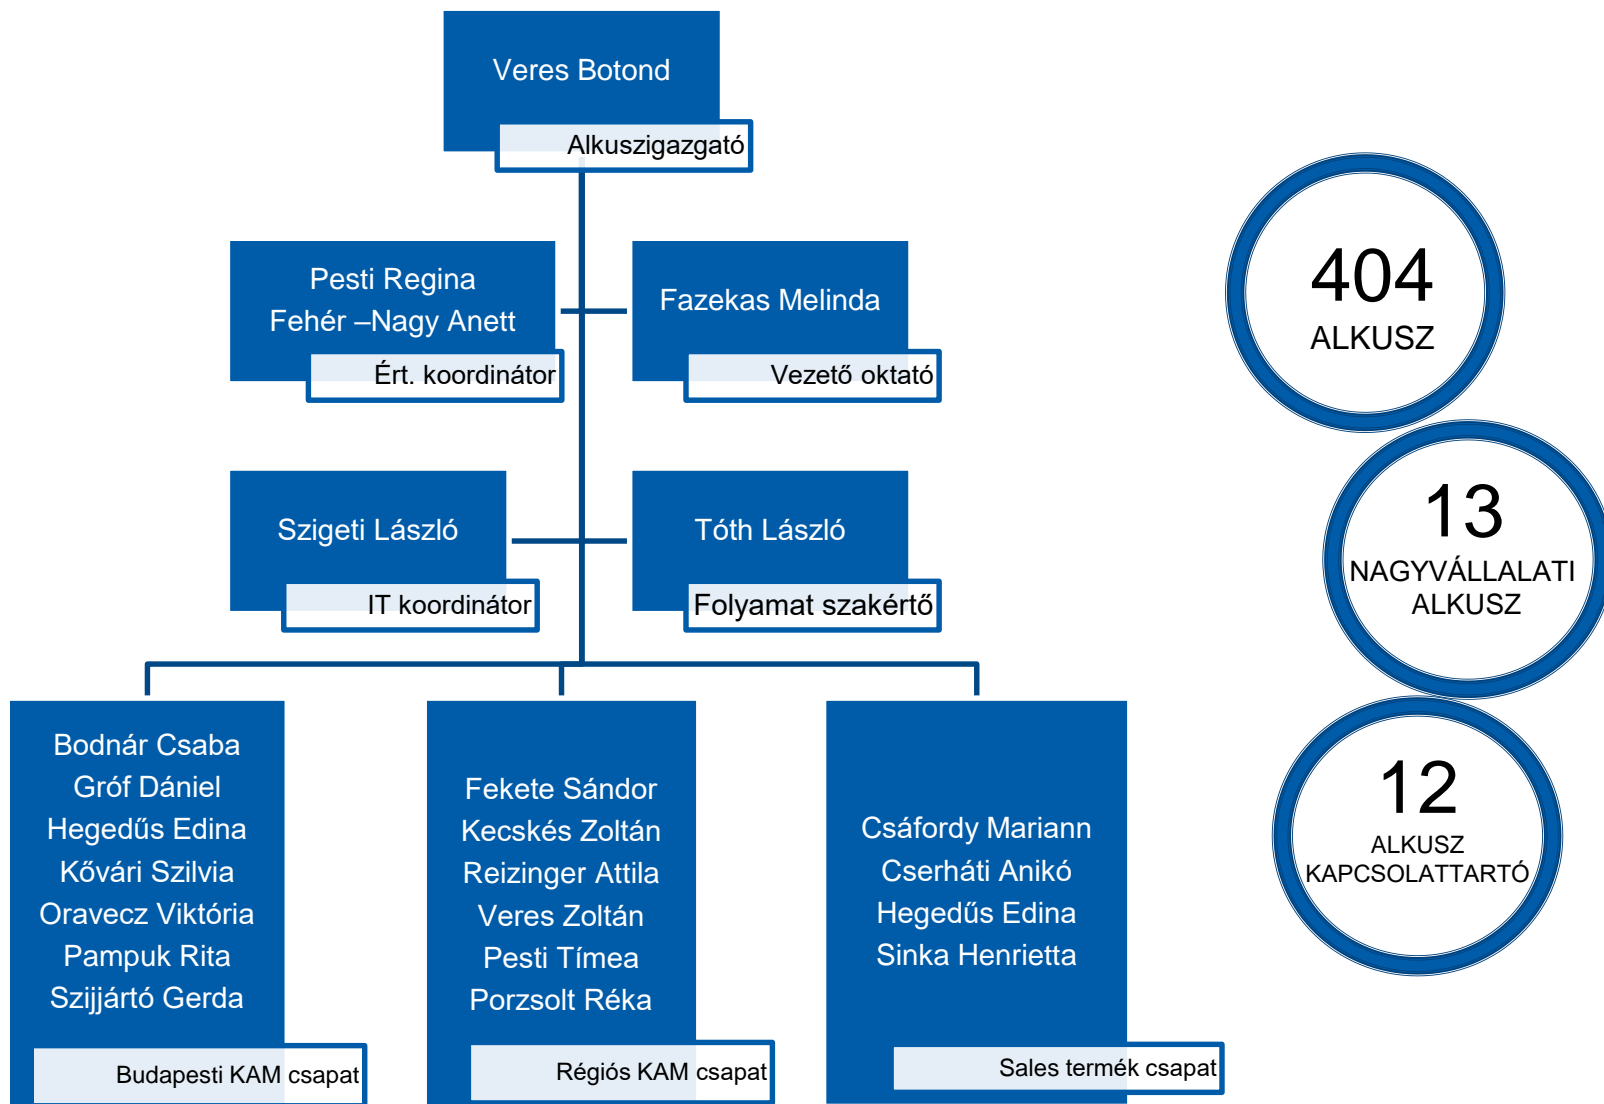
Veres Botond

Alkuszigazgató

Pesti Regina
Fehér –Nagy Anett

Ért. koordinátor

Fazekas Melinda

Vezető oktató

Szigeti László

IT koordinátor

Tóth László

Folyamat szakértő

Bodnár Csaba
Gróf Dániel
Hegedűs Edina
Kővári Szilvia
Oravecz Viktória
Pampuk Rita
Szijjártó Gerda

Budapesti KAM csapat

Fekete Sándor
Kecskés Zoltán
Reizinger Attila
Veres Zoltán
Pesti Tímea
Porzsolt Réka

Régiós KAM csapat

Csáfordy Mariann
Cserháti Anikó
Hegedűs Edina
Sinka Henrietta

Sales termék csapat

404
ALKUSZ

13
NAGYVÁLLALATI
ALKUSZ

12
ALKUSZ
KAPCSOLATTARTÓ